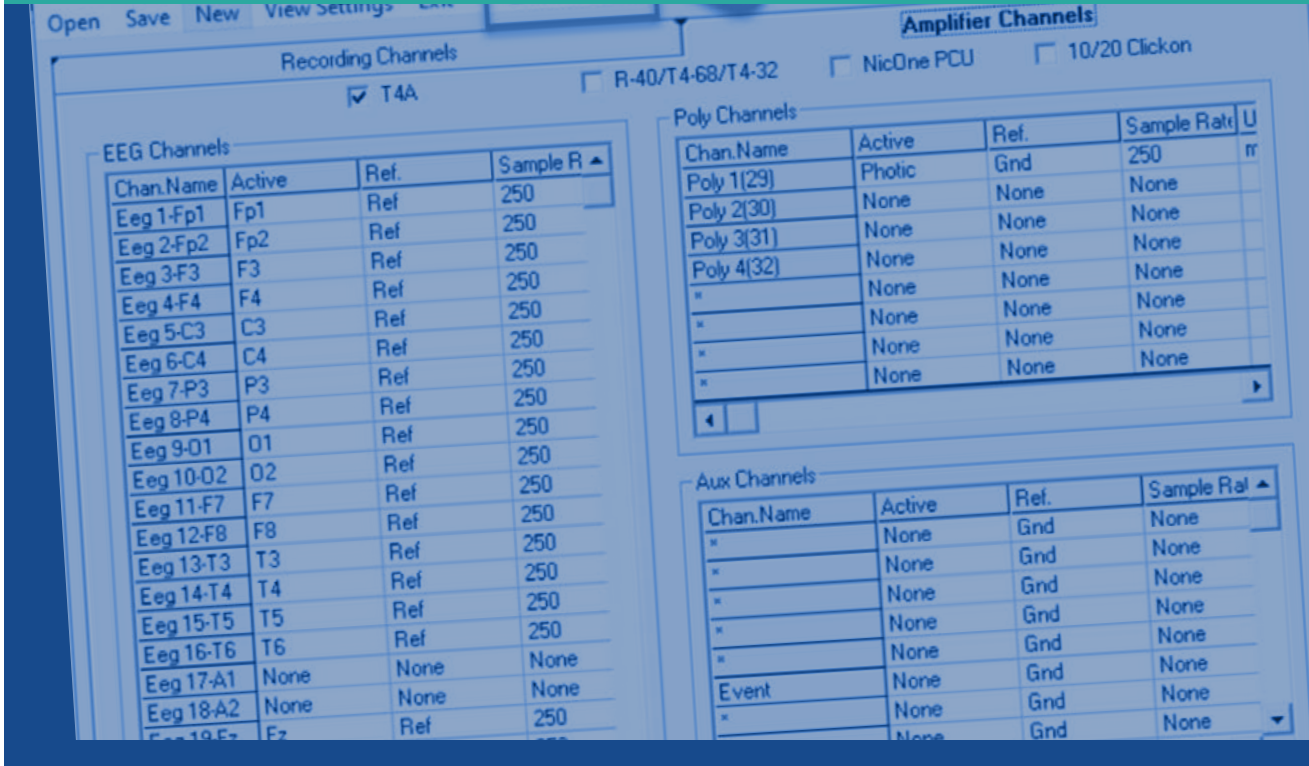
Open Save New View Settings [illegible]

Recording Channels

Amplifier Channels

T4A

R-40/T4-68/T4-32

NicOne PCU

10/20 Clickon

EEG Channels

| Chan.Name | Active | Ref. | Sample R |
|---|---|---|---|
| Eeg 1-Fp1 | Fp1 | Ref | 250 |
| Eeg 2-Fp2 | Fp2 | Ref | 250 |
| Eeg 3-F3 | F3 | Ref | 250 |
| Eeg 4-F4 | F4 | Ref | 250 |
| Eeg 5-C3 | C3 | Ref | 250 |
| Eeg 6-C4 | C4 | Ref | 250 |
| Eeg 7-P3 | P3 | Ref | 250 |
| Eeg 8-P4 | P4 | Ref | 250 |
| Eeg 9-01 | 01 | Ref | 250 |
| Eeg 10-02 | 02 | Ref | 250 |
| Eeg 11-F7 | F7 | Ref | 250 |
| Eeg 12-F8 | F8 | Ref | 250 |
| Eeg 13-T3 | T3 | Ref | 250 |
| Eeg 14-T4 | T4 | Ref | 250 |
| Eeg 15-T5 | T5 | Ref | 250 |
| Eeg 16-T6 | T6 | Ref | 250 |
| Eeg 17-A1 | None | None | None |
| Eeg 18-A2 | None | None | None |
| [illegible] | Fz | Ref | 250 |

Poly Channels

| Chan.Name | Active | Ref. | Sample Rat | U |
|---|---|---|---|---|
| Poly 1(29) | Photic | Gnd | 250 | m |
| Poly 2(30) | None | None | None | |
| Poly 3(31) | None | None | None | |
| Poly 4(32) | None | None | None | |
| * | None | None | None | |
| * | None | None | None | |
| * | None | None | None | |
| * | None | None | None | |

Aux Channels

| Chan.Name | Active | Ref. | Sample Rat |
|---|---|---|---|
| * | None | Gnd | None |
| * | None | Gnd | None |
| * | None | Gnd | None |
| * | None | Gnd | None |
| * | None | Gnd | None |
| Event | None | Gnd | None |
| * | None | Gnd | None |
| | None | Gnd | |